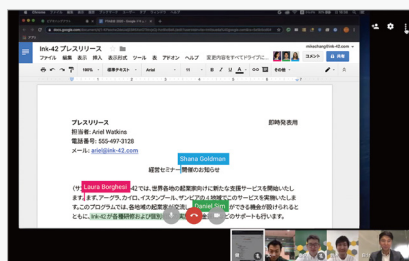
Ink-42 プレスリリース
ファイル 編集 表示 挿入 表示形式 ツール 表 アドオン ヘルプ
mikeshang@ink-42.com
コメント
共有
100%
標準テキスト
Arial
11
その他

プレスリリース
即時発表用
担当者: Ariel Watkins
電話番号: 555-497-3128
メール: ariel@ink-42.com
Shana Goldman
経営セミナー開催のお知らせ
(サ Laura Borghesi -42 では、世界各地の起業家向けに新たな支援サービスを開始いたします。アーグラ、カイロ、イスタンブール、サンパウロの 4 地域でこのサービスを実施いたします。このプログラムでは、各地域の起業家が交流 Damiel Sims ができる機会が設けられるとともに、Ink-42 が各種研修および個別 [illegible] のサポートも行います。